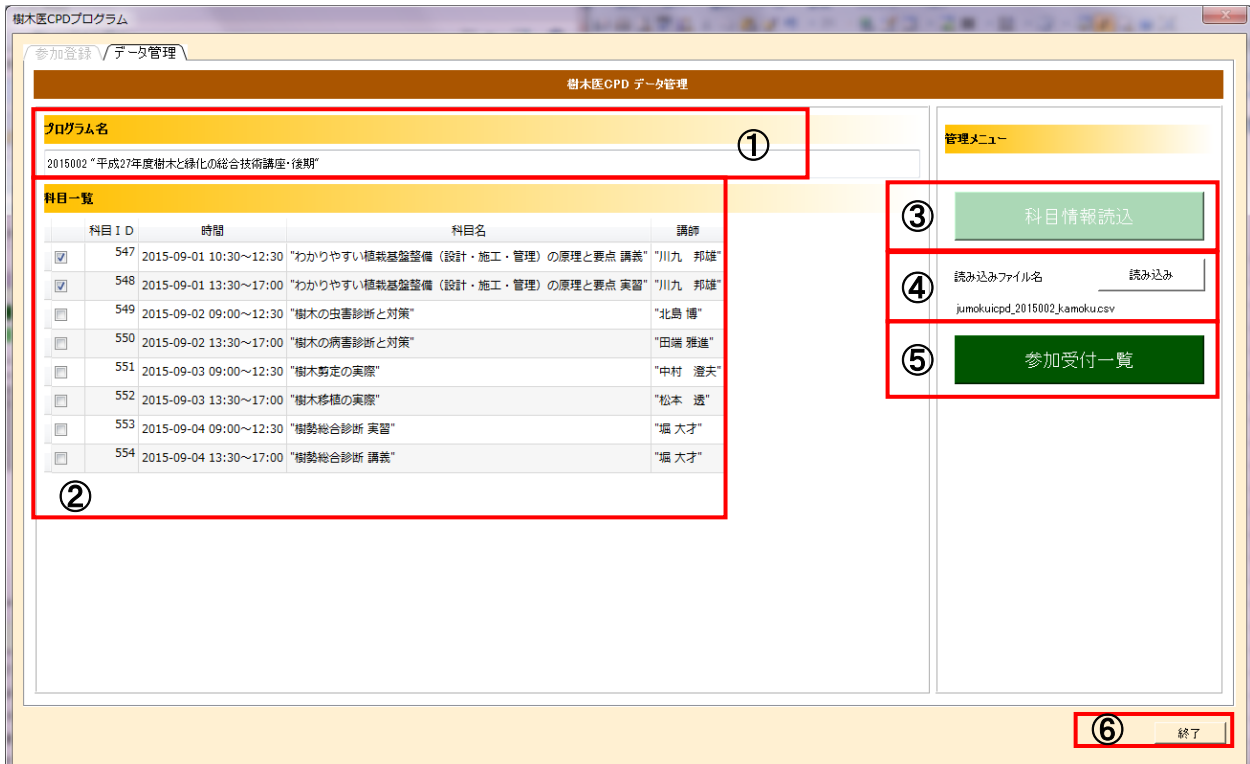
樹木医CPDプログラム

参加登録 データ管理

樹木医CPD データ管理

プログラム名

2015002 "平成27年度樹木と緑化の総合技術講座・後期"

①

科目一覧

| | 科目ＩＤ | 時間 | 科目名 | 講師 |
|---|---|---|---|---|
| ☑ | 547 | 2015-09-01 10:30～12:30 | "わかりやすい植栽基盤整備（設計・施工・管理）の原理と要点 講義" | "川九　邦雄" |
| ☑ | 548 | 2015-09-01 13:30～17:00 | "わかりやすい植栽基盤整備（設計・施工・管理）の原理と要点 実習" | "川九　邦雄" |
| ☐ | 549 | 2015-09-02 09:00～12:30 | "樹木の虫害診断と対策" | "北島 博" |
| ☐ | 550 | 2015-09-02 13:30～17:00 | "樹木の病害診断と対策" | "田端 雅進" |
| ☐ | 551 | 2015-09-03 09:00～12:30 | "樹木剪定の実際" | "中村　澄夫" |
| ☐ | 552 | 2015-09-03 13:30～17:00 | "樹木移植の実際" | "松本　透" |
| ☐ | 553 | 2015-09-04 09:00～12:30 | "樹勢総合診断 実習" | "堀 大才" |
| ☐ | 554 | 2015-09-04 13:30～17:00 | "樹勢総合診断 講義" | "堀 大才" |

②

管理メニュー

③ 科目情報読込

④ 読み込みファイル名 読み込み

jumokuicpd_2015002_kamoku.csv

⑤ 参加受付一覧

⑥ 終了